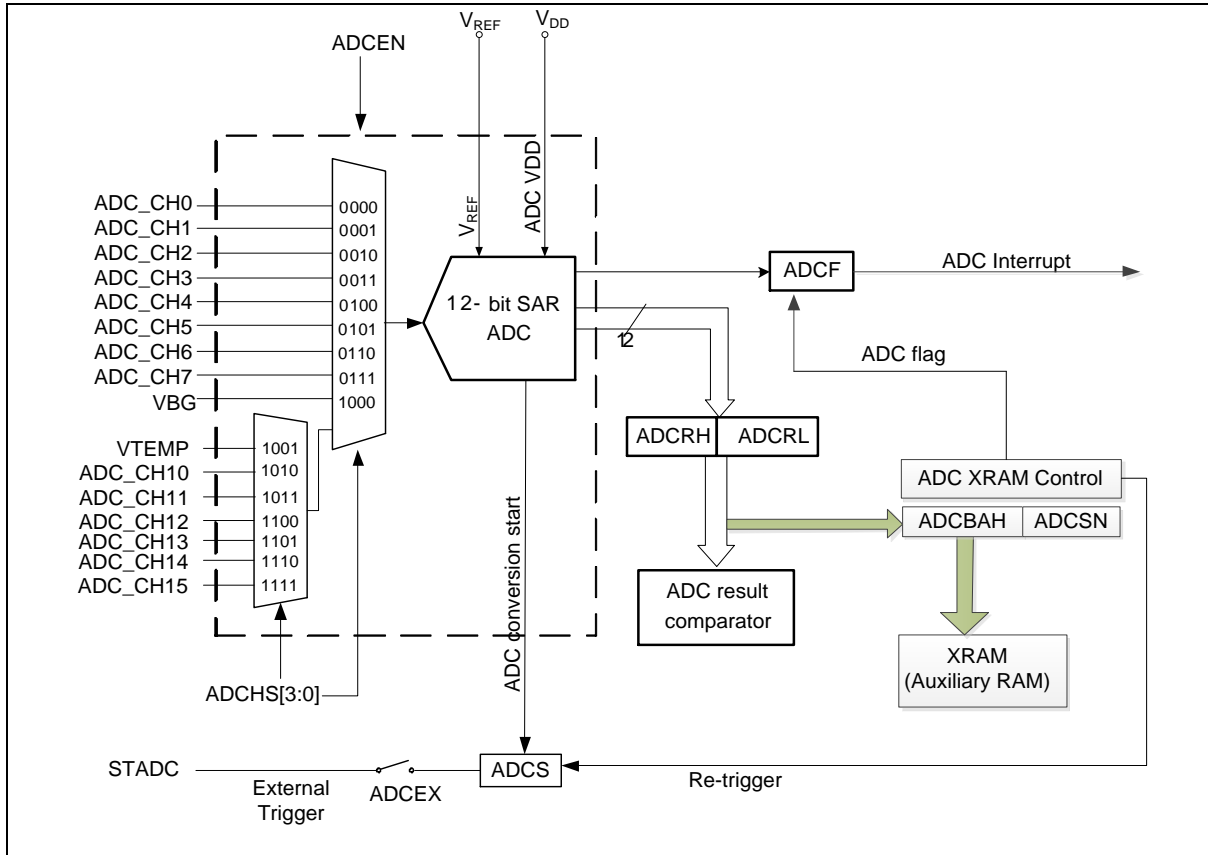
$V_{REF}$ $V_{DD}$

ADCEN

$V_{REF}$

ADC VDD

ADC_CH0
ADC_CH1
ADC_CH2
ADC_CH3
ADC_CH4
ADC_CH5
ADC_CH6
ADC_CH7
VBG

0000
0001
0010
0011
0100
0101
0110
0111
1000

VTEMP
ADC_CH10
ADC_CH11
ADC_CH12
ADC_CH13
ADC_CH14
ADC_CH15

1001
1010
1011
1100
1101
1110
1111

12- bit SAR ADC

12

ADCF

ADC Interrupt

ADC flag

ADCRH ADCRL

ADC XRAM Control

ADCBAH ADCSN

ADC conversion start

ADC result comparator

XRAM (Auxiliary RAM)

ADCHS[3:0]

STADC

External Trigger

ADCEX

ADCS

Re-trigger